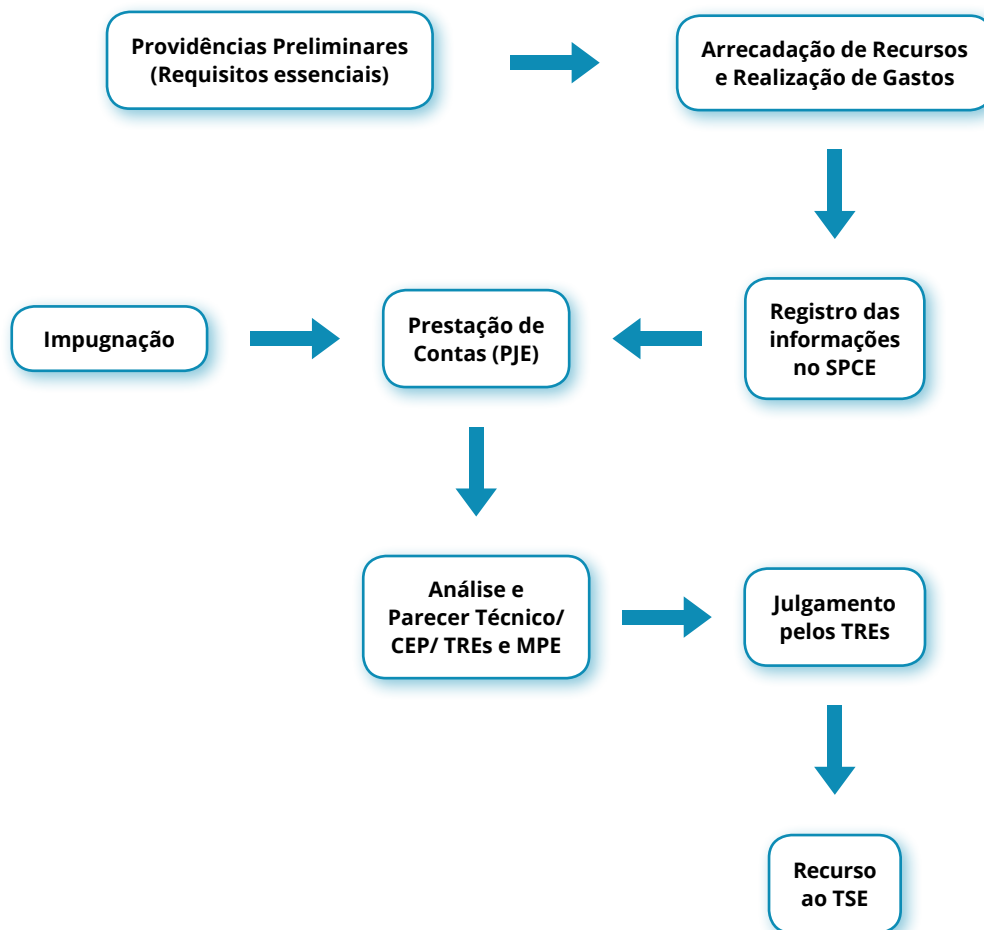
Providências Preliminares (Requisitos essenciais)

Arrecadação de Recursos e Realização de Gastos

Impugnação

Prestação de Contas (PJE)

Registro das informações no SPCE

Análise e Parecer Técnico/ CEP/ TREs e MPE

Julgamento pelos TREs

Recurso ao TSE